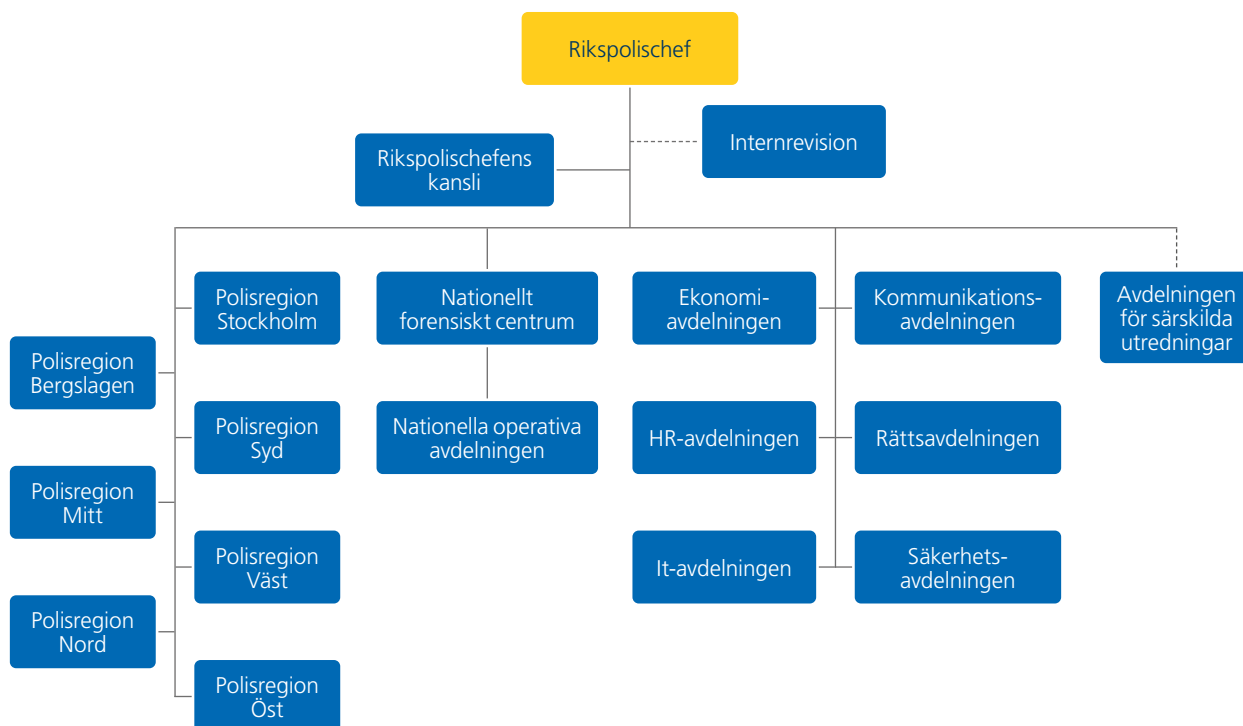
Rikspolischef

Rikspolischefens kansli

Internrevision

Polisregion Stockholm

Polisregion Bergslagen

Polisregion Syd

Polisregion Mitt

Polisregion Väst

Polisregion Nord

Polisregion Öst

Nationellt forensiskt centrum

Nationella operativa avdelningen

Ekonomi-avdelningen

HR-avdelningen

It-avdelningen

Kommunikations-avdelningen

Rättsavdelningen

Säkerhets-avdelningen

Avdelningen för särskilda utredningar